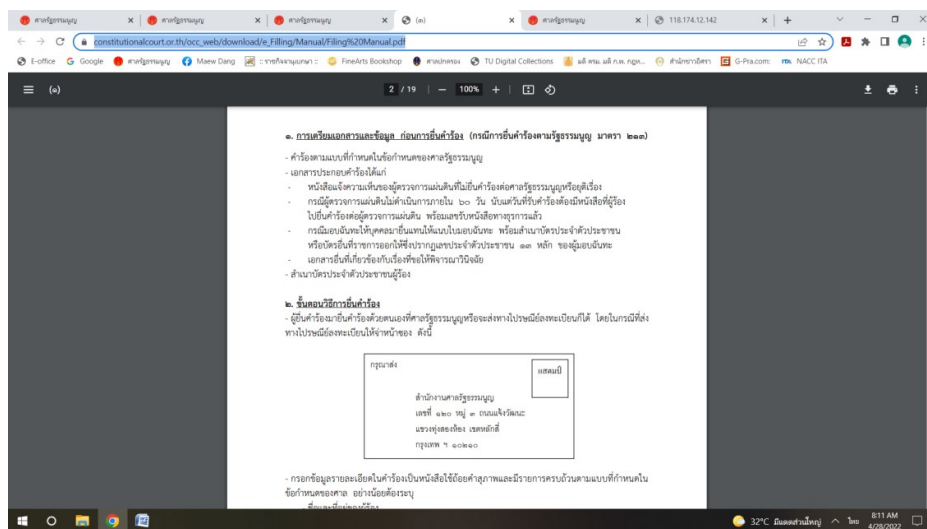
ศาลรัฐธรรมนูญ × ศาลรัฐธรรมนูญ × ศาลรัฐธรรมนูญ × (๑) × ศาลรัฐธรรมนูญ × 118.174.12.142 × +

constitutionalcourt.or.th/occ_web/download/e_Filling/Manual/Filing%20Manual.pdf

E-office Google ศาลรัฐธรรมนูญ Maew Dang FineArts Bookshop TU Digital Collections G-Pra.com NACC ITA

(๑) 2 / 19 100%

๑. การเตรียมเอกสารและข้อมูล ก่อนการยื่นคำร้อง (กรณีการยื่นคำร้องตามรัฐธรรมนูญ มาตรา ๒๑๓)

- คำร้องตามแบบที่กำหนดในข้อกำหนดของศาลรัฐธรรมนูญ
- เอกสารประกอบคำร้องได้แก่
- หนังสือแจ้งความเห็นของผู้ตรวจการแผ่นดินที่ไม่ยื่นคำร้องต่อศาลรัฐธรรมนูญหรือยุติเรื่อง
- กรณีผู้ตรวจการแผ่นดินไม่ดำเนินการภายใน ๖๐ วัน นับแต่วันที่ยื่นคำร้องต้องมีหนังสือที่ผู้ร้องไปยื่นคำร้องต่อผู้ตรวจการแผ่นดิน พร้อมเลขรับหนังสือทางธุรการแล้ว
- กรณีมอบฉันทะให้บุคคลมายื่นแทนให้แนบใบมอบฉันทะ พร้อมสำเนาบัตรประจำตัวประชาชนหรือบัตรอื่นที่ราชการออกให้ซึ่งปรากฏเลขประจำตัวประชาชน ๑๓ หลัก ของผู้มอบฉันทะ
- เอกสารอื่นที่เกี่ยวข้องกับเรื่องที่ขอให้พิจารณาวินิจฉัย
- สำเนาบัตรประจำตัวประชาชนผู้ร้อง

๒. ขั้นตอนวิธีการยื่นคำร้อง
- ผู้ยื่นคำร้องมายื่นคำร้องด้วยตนเองที่ศาลรัฐธรรมนูญหรือจะส่งทางไปรษณีย์ลงทะเบียนก็ได้ โดยในกรณีที่ส่งทางไปรษณีย์ลงทะเบียนให้จ่าหน้าซอง ดังนี้

กรุณาส่ง
แสตมป์
สำนักงานศาลรัฐธรรมนูญ
เลขที่ ๑๒๐ หมู่ ๓ ถนนแจ้งวัฒนะ
แขวงทุ่งสองห้อง เขตหลักสี่
กรุงเทพ ฯ ๑๐๒๑๐

- กรอกข้อมูลรายละเอียดในคำร้องเป็นหนังสือใช้ถ้อยคำสุภาพและมีรายการครบถ้วนตามแบบที่กำหนดในข้อกำหนดของศาล อย่างน้อยต้องระบุ

32°C มีแดดส่วนใหญ่ ไทย 8:11 AM 4/28/2022